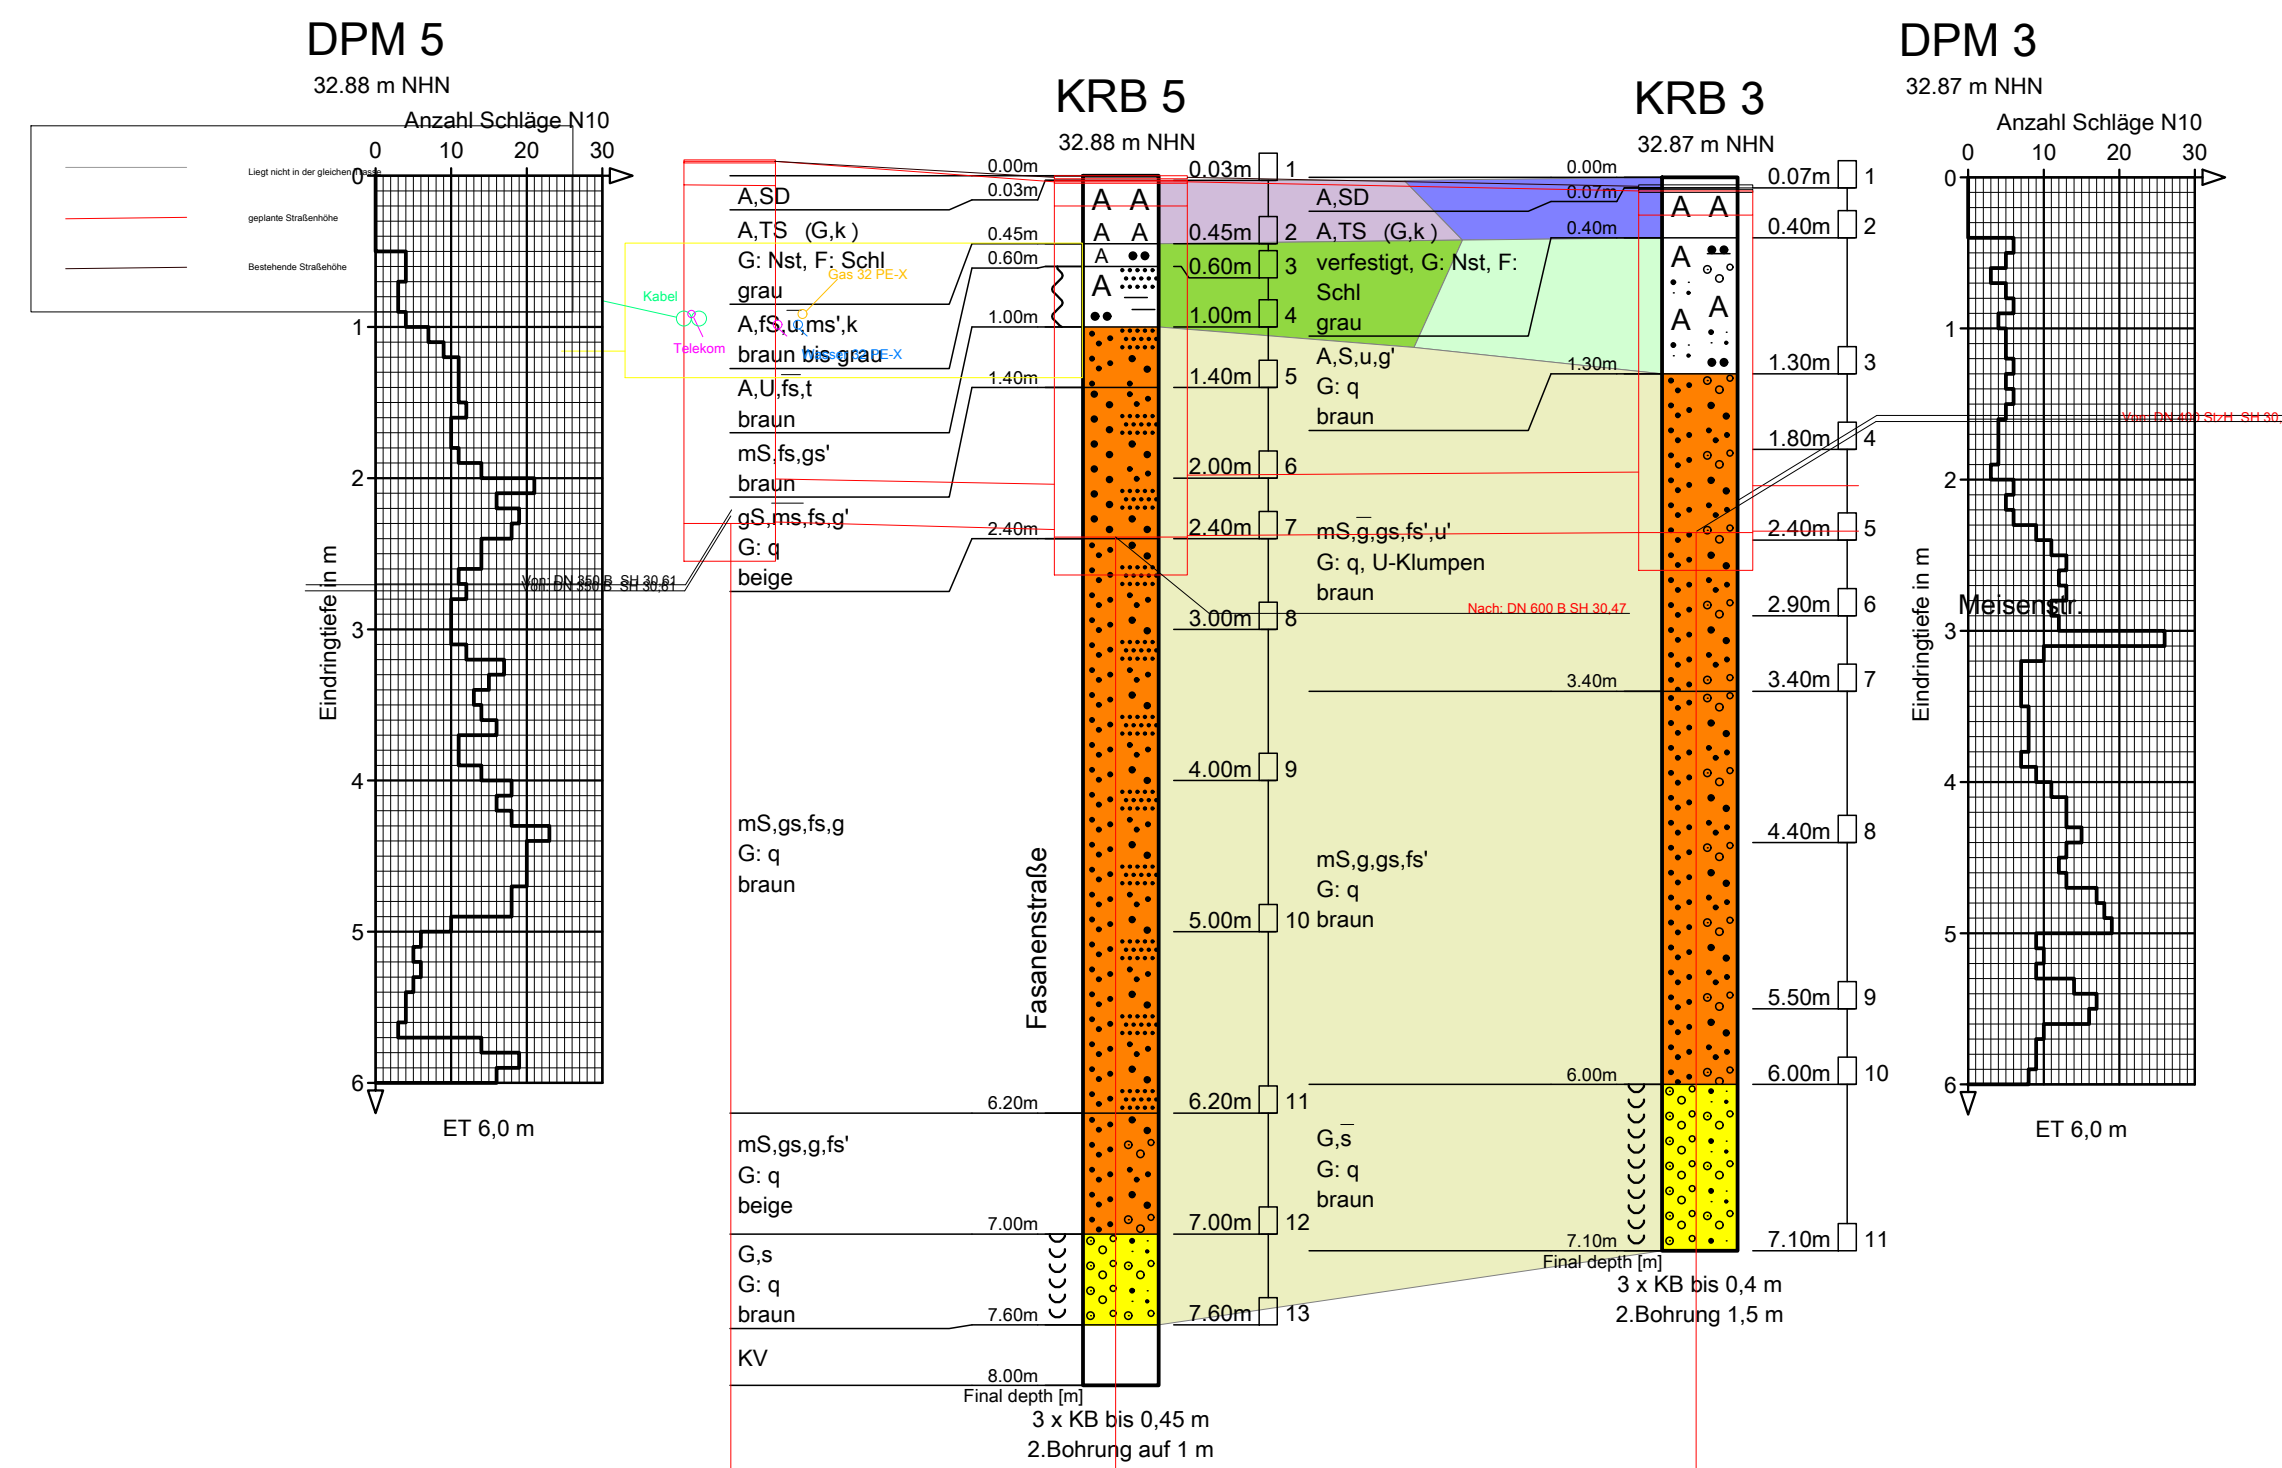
DPM 5
32.88 m NHN
Anzahl Schläge N10
0 10 20 30

Liegt nicht in der gleichen Ebene
geplante Straßenhöhe
Bestehende Straßenhöhe

Eindringtiefe in m
0 1 2 3 4 5 6
ET 6,0 m

Kabel
Telekom
Gas 32 PE-X
Wasser 32 PE-X
Von: DN 350 B SH 30,61

KRB 5
32.88 m NHN

0.00m
A,SD 0.03m
A,TS (G,k) 0.45m
G: Nst, F: Schl grau 0.60m
A,fS,u,ms',k braun bis grau 1.00m
A,U,fs,t braun 1.40m
mS,fs,gs' braun
gS,ms,fs,g' G: q beige 2.40m
mS,gs,fs,g G: q braun 6.20m
mS,gs,g,fs' G: q beige 7.00m
G,s G: q braun 7.60m
KV 8.00m
Final depth [m]
3 x KB bis 0,45 m
2.Bohrung auf 1 m

Fasanenstraße

0.03m 1
0.45m 2
0.60m 3
1.00m 4
1.40m 5
2.00m 6
2.40m 7
3.00m 8
4.00m 9
5.00m 10
6.20m 11
7.00m 12
7.60m 13

KRB 3
32.87 m NHN

0.00m
A,SD 0.07m
A,TS (G,k) 0.40m
verfestigt, G: Nst, F: Schl grau
A,S,u,g' G: q braun 1.30m
mS,g,gs,fs',u' G: q, U-Klumpen braun
Nach: DN 600 B SH 30,47
3.40m
mS,g,gs,fs' G: q braun 6.00m
G,s G: q braun 7.10m
Final depth [m]
3 x KB bis 0,4 m
2.Bohrung 1,5 m

0.07m 1
0.40m 2
1.30m 3
1.80m 4
2.40m 5
2.90m 6
3.40m 7
4.40m 8
5.50m 9
6.00m 10
7.10m 11

DPM 3
32.87 m NHN
Anzahl Schläge N10
0 10 20 30
Eindringtiefe in m
0 1 2 3 4 5 6
Von: DN 400 St/H SH 30,
Meisenstr.
ET 6,0 m